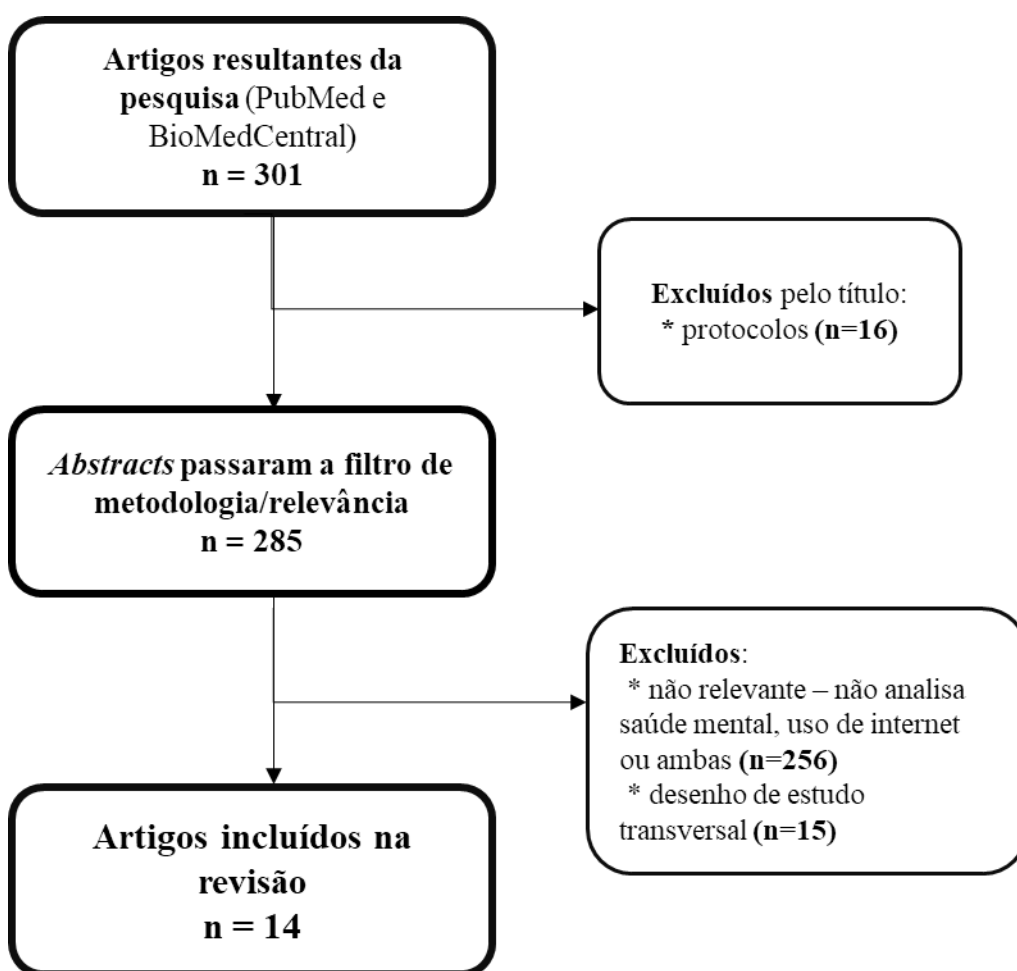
Artigos resultantes da pesquisa (PubMed e BioMedCentral)
n = 301

Excluídos pelo título:
* protocolos (n=16)

Abstracts passaram a filtro de metodologia/relevância
n = 285

Excluídos:
* não relevante – não analisa saúde mental, uso de internet ou ambas (n=256)
* desenho de estudo transversal (n=15)

Artigos incluídos na revisão
n = 14